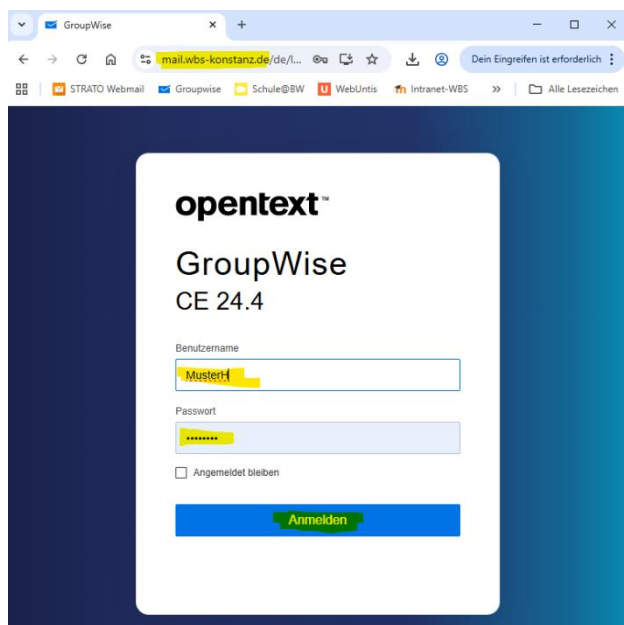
GroupWise ×
+
mail.wbs-konstanz.de/de/l...
Dein Eingreifen ist erforderlich
STRATO Webmail
Groupwise
Schule@BW
WebUntis
Intranet-WBS
»
Alle Lesezeichen

opentext™

GroupWise
CE 24.4

Benutzername
MusterH

Passwort
••••••••

Angemeldet bleiben

Anmelden